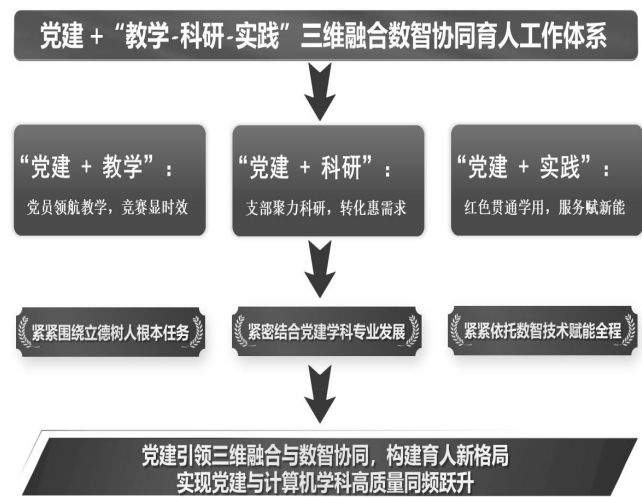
党建 + “教学-科研-实践” 三维融合数智协同育人工作体系

“党建 + 教学”：
党员领航教学，竞赛显时效

“党建 + 科研”：
支部聚力科研，转化惠需求

“党建 + 实践”：
红色贯通学用，服务赋新能

紧紧围绕立德树人根本任务

紧密结合党建学科专业发展

紧紧依托数智技术赋能全程

党建引领三维融合与数智协同，构建育人新格局
实现党建与计算机学科高质量同频跃升